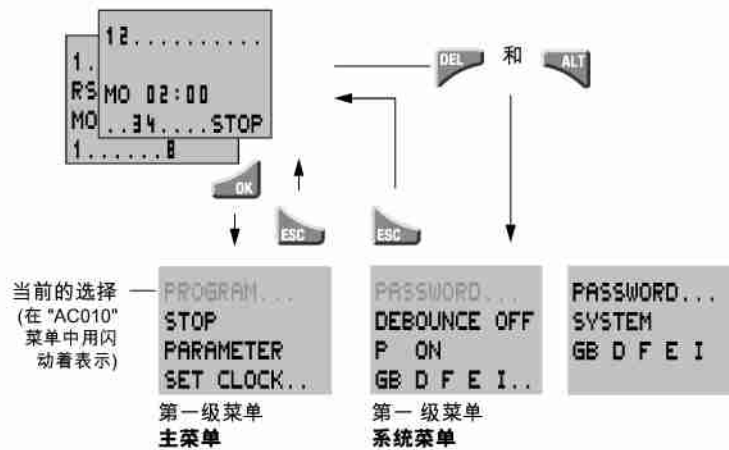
1.
RS
MO
1.......8

12..........
MO 02:00
..34....STOP

DEL 和 ALT

OK
ESC
ESC

当前的选择 (在 "AC010" 菜单中用闪动着表示)

PROGRAM...
STOP
PARAMETER
SET CLOCK..

第一级菜单
主菜单

PASSWORD...
DEBOUNCE OFF
P ON
GB D F E I..

第一 级菜单
系统菜单

PASSWORD...
SYSTEM
GB D F E I